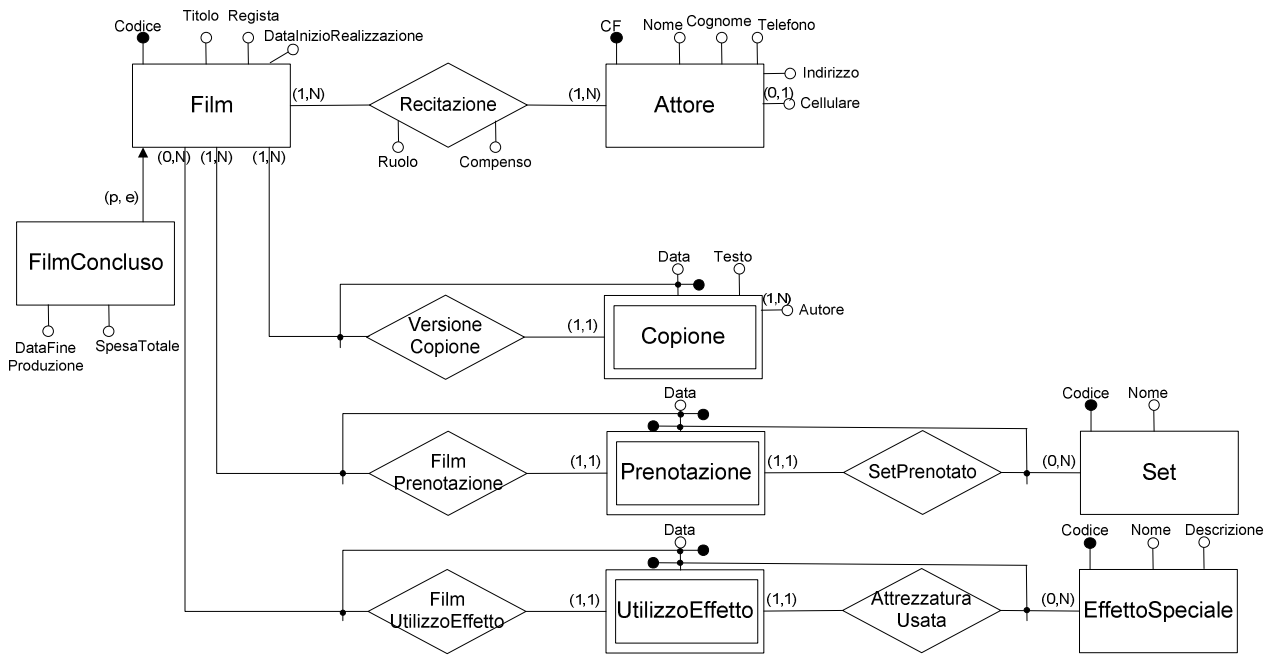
Codice
Titolo
Regista
DataInizioRealizzazione
Film
(1,N)
Recitazione
(1,N)
CF
Nome
Cognome
Telefono
Attore
Indirizzo
(0,1)
Cellulare
Ruolo
Compenso
(0,N)
(1,N)
(1,N)
(p, e)
FilmConcluso
DataFine Produzione
SpesaTotale
Data
Testo
Versione Copione
(1,1)
Copione
(1,N)
Autore
Data
Codice
Nome
Film Prenotazione
(1,1)
Prenotazione
(1,1)
SetPrenotato
(0,N)
Set
Data
Codice
Nome
Descrizione
Film UtilizzoEffetto
(1,1)
UtilizzoEffetto
(1,1)
Attrezzatura Usata
(0,N)
EffettoSpeciale